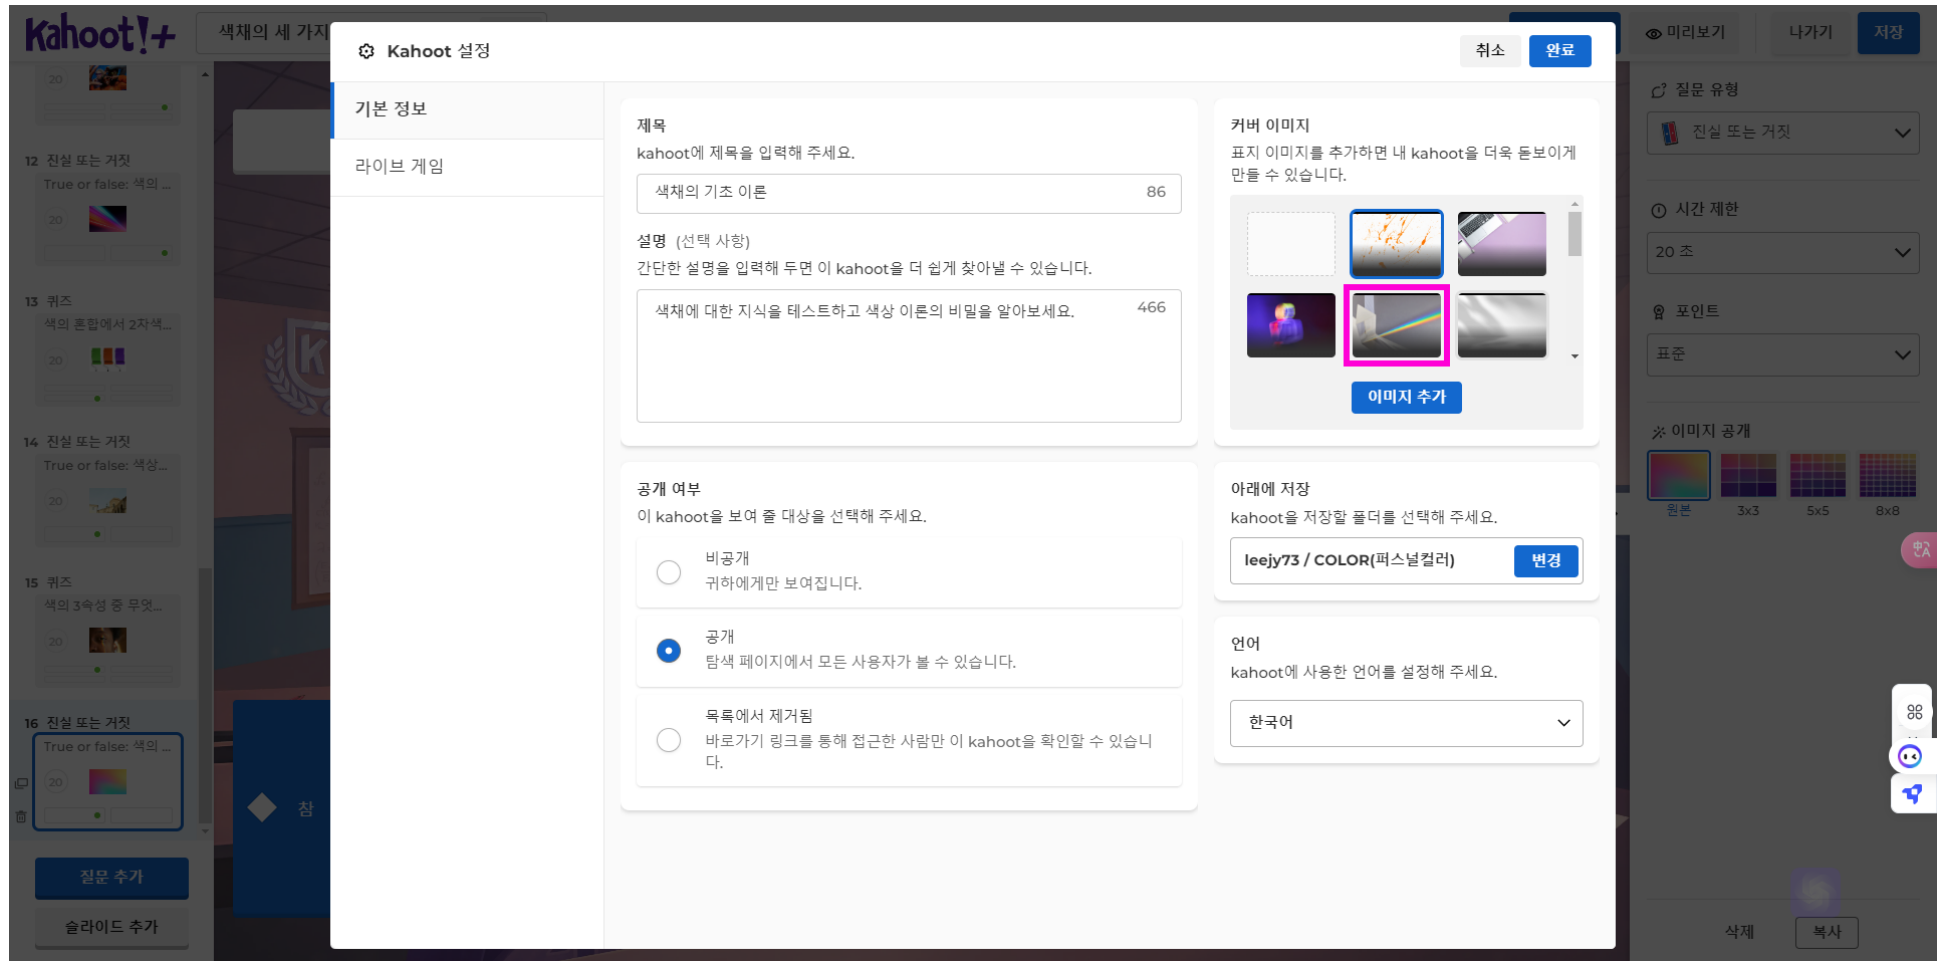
Kahoot!+
색채의 세 가지

20
12 진실 또는 거짓
True or false: 색의 ...
20
13 퀴즈
색의 혼합에서 2차색...
20
14 진실 또는 거짓
True or false: 색상...
20
15 퀴즈
색의 3속성 중 무엇...
20
16 진실 또는 거짓
True or false: 색의 ...
20
질문 추가
슬라이드 추가

참

Kahoot 설정
취소
완료

기본 정보
라이브 게임

제목
kahoot에 제목을 입력해 주세요.
색채의 기초 이론 86

설명 (선택 사항)
간단한 설명을 입력해 두면 이 kahoot을 더 쉽게 찾아낼 수 있습니다.
색채에 대한 지식을 테스트하고 색상 이론의 비밀을 알아보세요. 466

커버 이미지
표지 이미지를 추가하면 내 kahoot을 더욱 돋보이게 만들 수 있습니다.
이미지 추가

공개 여부
이 kahoot을 보여 줄 대상을 선택해 주세요.
비공개
귀하에게만 보여집니다.
공개
탐색 페이지에서 모든 사용자가 볼 수 있습니다.
목록에서 제거됨
바로가기 링크를 통해 접근한 사람만 이 kahoot을 확인할 수 있습니다.

아래에 저장
kahoot을 저장할 폴더를 선택해 주세요.
leejy73 / COLOR(퍼스널컬러)
변경

언어
kahoot에 사용한 언어를 설정해 주세요.
한국어

미리보기
나가기
저장
질문 유형
진실 또는 거짓
시간 제한
20 초
포인트
표준
이미지 공개
원본
3x3
5x5
8x8
삭제
복사